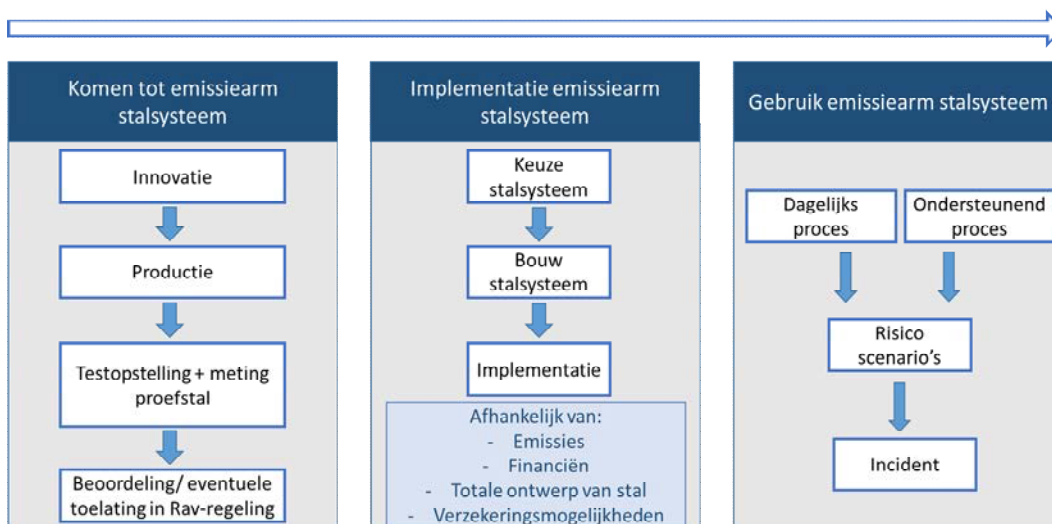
Komen tot emissiearm stalsysteem

Innovatie

Productie

Testopstelling + meting proefstal

Beoordeling/ eventuele toelating in Rav-regeling

Implementatie emissiearm stalsysteem

Keuze stalsysteem

Bouw stalsysteem

Implementatie

Afhankelijk van:
- Emissies
- Financiën
- Totale ontwerp van stal
- Verzekeringsmogelijkheden

Gebruik emissiearm stalsysteem

Dagelijks proces

Ondersteunend proces

Risico scenario's

Incident